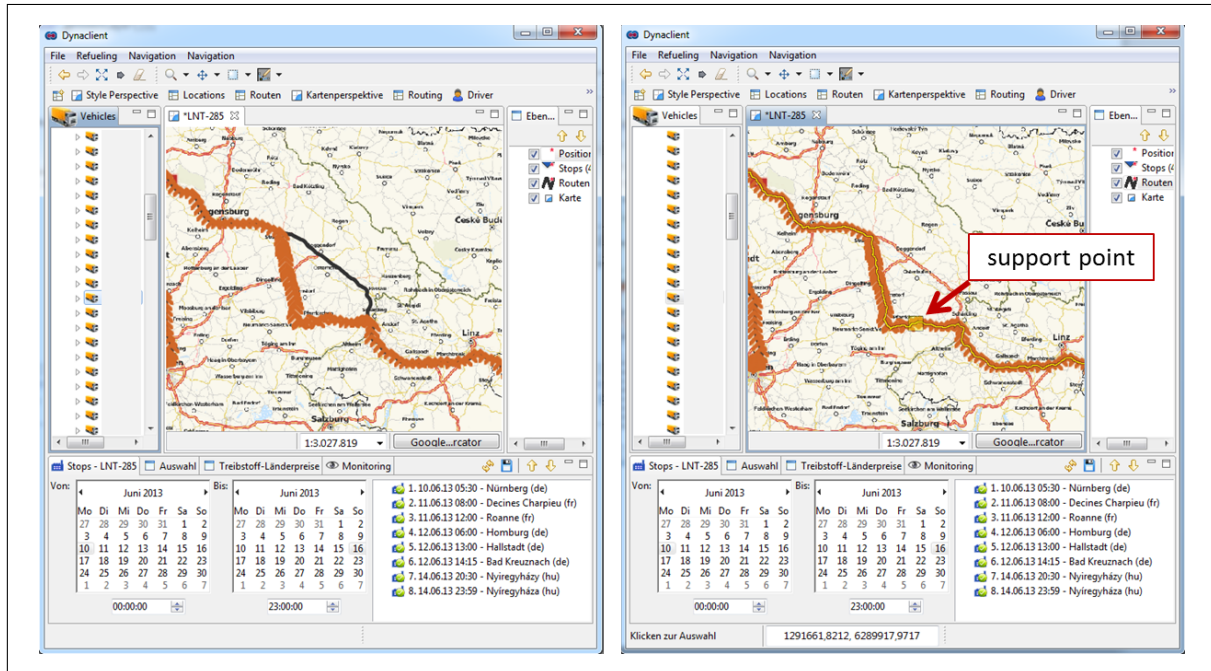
Dynaclient

File Refueling Navigation Navigation

Style Perspective Locations Routen Kartenperspektive Routing Driver

Vehicles *LNT-285 Eben...

Position
Stops (4
Routen
Karte

gensburg
České Budě
Linz
Salzburg

1:3.027.819 Google...rcator

Stops - LNT-285 Auswahl Treibstoff-Länderpreise Monitoring

Von: Bis:

Juni 2013

| Mo | Di | Mi | Do | Fr | Sa | So |
|---|---|---|---|---|---|---|
| 27 | 28 | 29 | 30 | 31 | 1 | 2 |
| 3 | 4 | 5 | 6 | 7 | 8 | 9 |
| 10 | 11 | 12 | 13 | 14 | 15 | 16 |
| 17 | 18 | 19 | 20 | 21 | 22 | 23 |
| 24 | 25 | 26 | 27 | 28 | 29 | 30 |
| 1 | 2 | 3 | 4 | 5 | 6 | 7 |

Juni 2013

| Mo | Di | Mi | Do | Fr | Sa | So |
|---|---|---|---|---|---|---|
| 27 | 28 | 29 | 30 | 31 | 1 | 2 |
| 3 | 4 | 5 | 6 | 7 | 8 | 9 |
| 10 | 11 | 12 | 13 | 14 | 15 | 16 |
| 17 | 18 | 19 | 20 | 21 | 22 | 23 |
| 24 | 25 | 26 | 27 | 28 | 29 | 30 |
| 1 | 2 | 3 | 4 | 5 | 6 | 7 |

00:00:00 23:00:00

1. 10.06.13 05:30 - Nürnberg (de)
2. 11.06.13 08:00 - Decines Charpieu (fr)
3. 11.06.13 12:00 - Roanne (fr)
4. 12.06.13 06:00 - Homburg (de)
5. 12.06.13 13:00 - Hallstadt (de)
6. 12.06.13 14:15 - Bad Kreuznach (de)
7. 14.06.13 20:30 - Nyíregyháza (hu)
8. 14.06.13 23:59 - Nyíregyháza (hu)

Dynaclient

File Refueling Navigation Navigation

Style Perspective Locations Routen Kartenperspektive Routing Driver

Vehicles *LNT-285 Eben...

Position
Stops (4
Routen
Karte

support point

gensburg
České Budě
Linz
Salzburg

1:3.027.819 Google...rcator

Stops - LNT-285 Auswahl Treibstoff-Länderpreise Monitoring

Von: Bis:

Juni 2013

| Mo | Di | Mi | Do | Fr | Sa | So |
|---|---|---|---|---|---|---|
| 27 | 28 | 29 | 30 | 31 | 1 | 2 |
| 3 | 4 | 5 | 6 | 7 | 8 | 9 |
| 10 | 11 | 12 | 13 | 14 | 15 | 16 |
| 17 | 18 | 19 | 20 | 21 | 22 | 23 |
| 24 | 25 | 26 | 27 | 28 | 29 | 30 |
| 1 | 2 | 3 | 4 | 5 | 6 | 7 |

Juni 2013

| Mo | Di | Mi | Do | Fr | Sa | So |
|---|---|---|---|---|---|---|
| 27 | 28 | 29 | 30 | 31 | 1 | 2 |
| 3 | 4 | 5 | 6 | 7 | 8 | 9 |
| 10 | 11 | 12 | 13 | 14 | 15 | 16 |
| 17 | 18 | 19 | 20 | 21 | 22 | 23 |
| 24 | 25 | 26 | 27 | 28 | 29 | 30 |
| 1 | 2 | 3 | 4 | 5 | 6 | 7 |

00:00:00 23:00:00

1. 10.06.13 05:30 - Nürnberg (de)
2. 11.06.13 08:00 - Decines Charpieu (fr)
3. 11.06.13 12:00 - Roanne (fr)
4. 12.06.13 06:00 - Homburg (de)
5. 12.06.13 13:00 - Hallstadt (de)
6. 12.06.13 14:15 - Bad Kreuznach (de)
7. 14.06.13 20:30 - Nyíregyháza (hu)
8. 14.06.13 23:59 - Nyíregyháza (hu)

Klicken zur Auswahl 1291661,8212, 6289917,9717